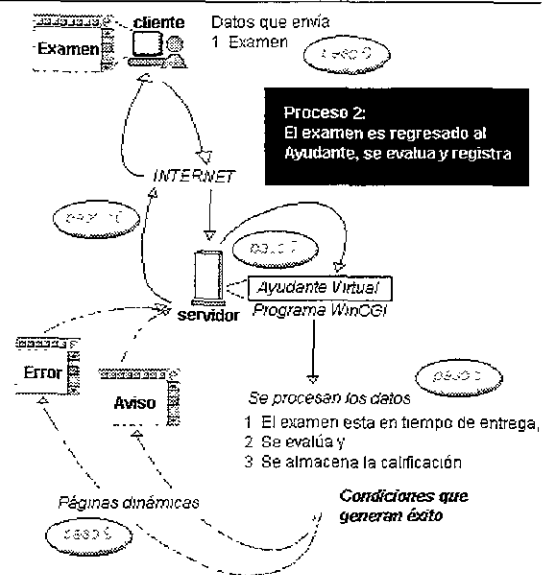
Examen

cliente

Datos que envía
1 Examen

paso 9

Proceso 2:
El examen es regresado al Ayudante, se evalua y registra

INTERNET

paso 10

paso 7

servidor

Ayudante Virtual
Programa WinCGI

Error

Aviso

Se procesan los datos

paso 8

1 El examen esta en tiempo de entrega,
2 Se evalúa y
3 Se almacena la calificación

Páginas dinámicas

Condiciones que generan éxito

paso 9